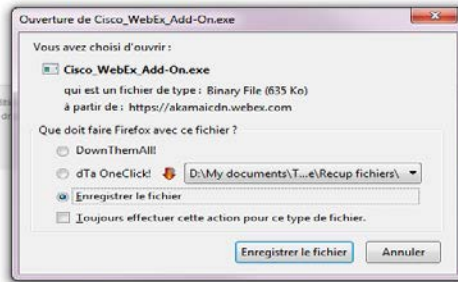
Ouverture de Cisco_WebEx_Add-On.exe

Vous avez choisi d'ouvrir :

Cisco_WebEx_Add-On.exe

qui est un fichier de type : Binary File (635 Ko)

à partir de : https://akamaicdn.webex.com

Que doit faire Firefox avec ce fichier ?

DownThemAll!

dTa OneClick! D:\My documents\T...e\Recup fichiers\

Enregistrer le fichier

Toujours effectuer cette action pour ce type de fichier.

Enregistrer le fichier Annuler